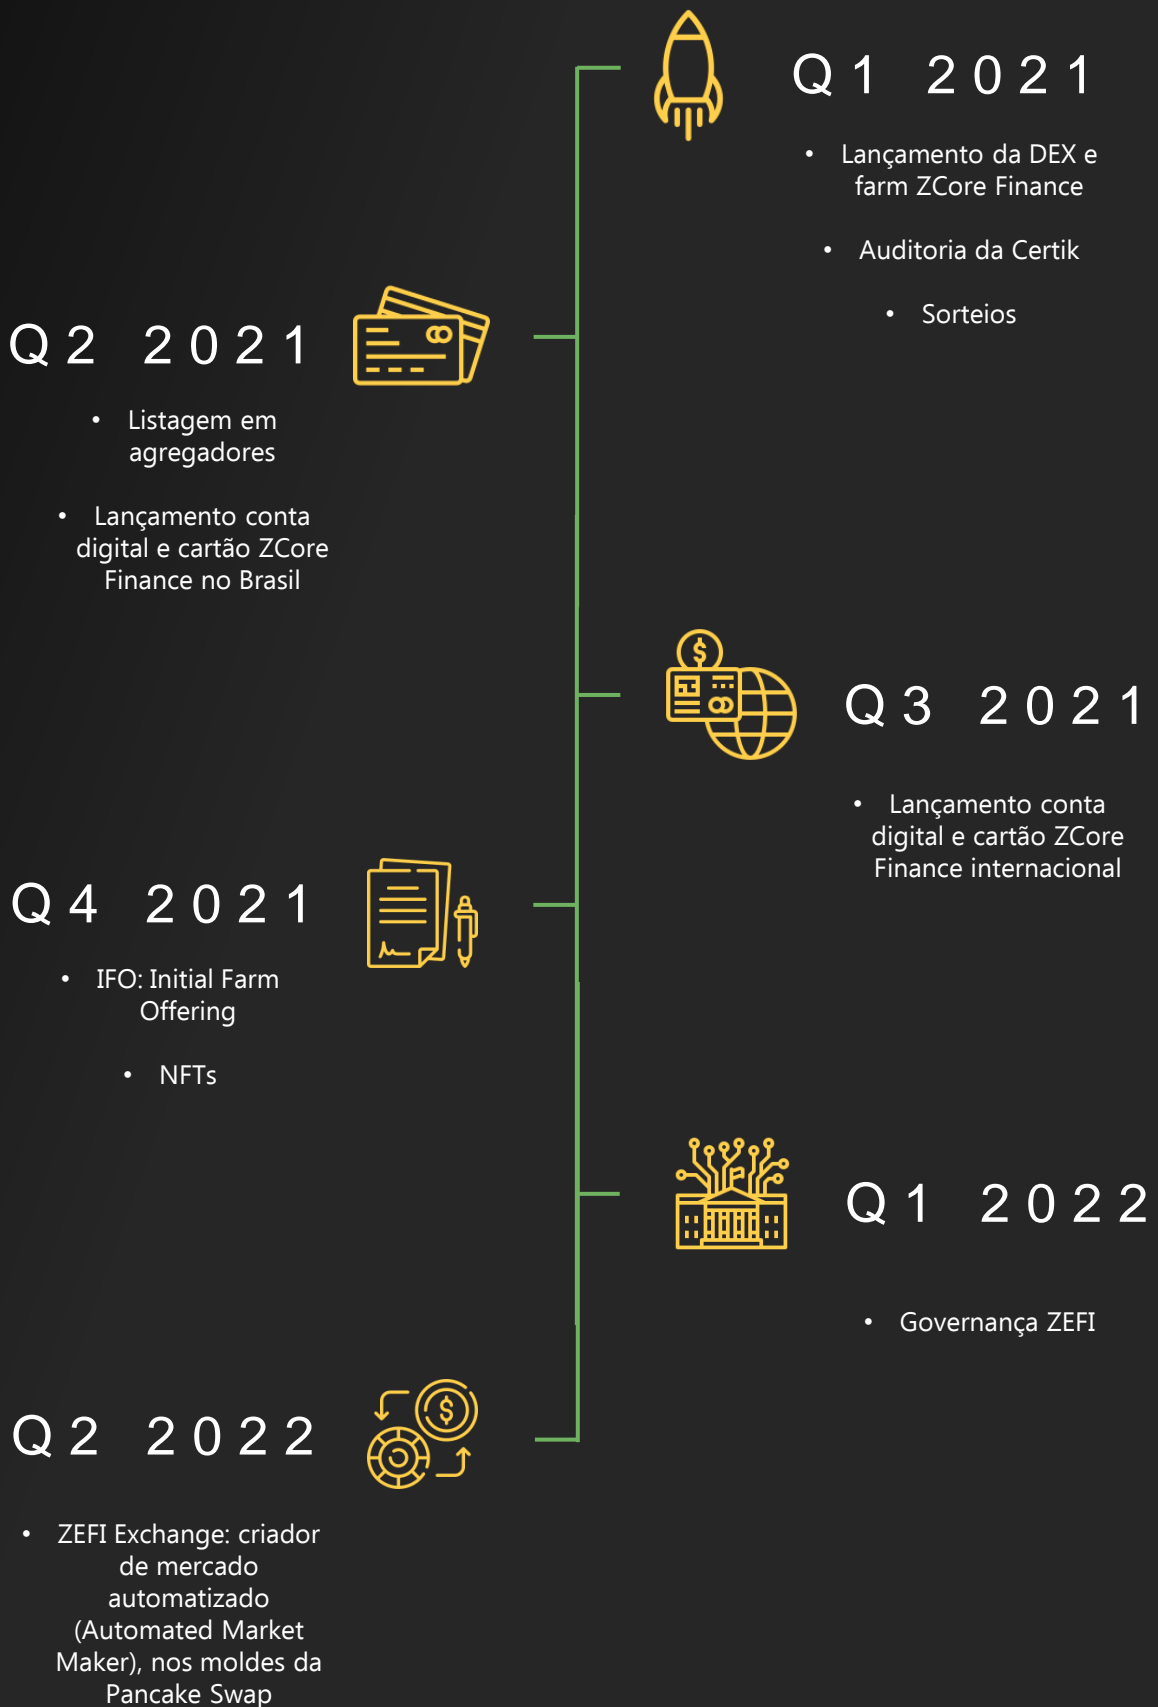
Q1 2021

• Lançamento da DEX e farm ZCore Finance

• Auditoria da Certik

• Sorteios

Q2 2021

• Listagem em agregadores

• Lançamento conta digital e cartão ZCore Finance no Brasil

Q3 2021

• Lançamento conta digital e cartão ZCore Finance internacional

Q4 2021

• IFO: Initial Farm Offering

• NFTs

Q1 2022

• Governança ZEFI

Q2 2022

• ZEFI Exchange: criador de mercado automatizado (Automated Market Maker), nos moldes da Pancake Swap